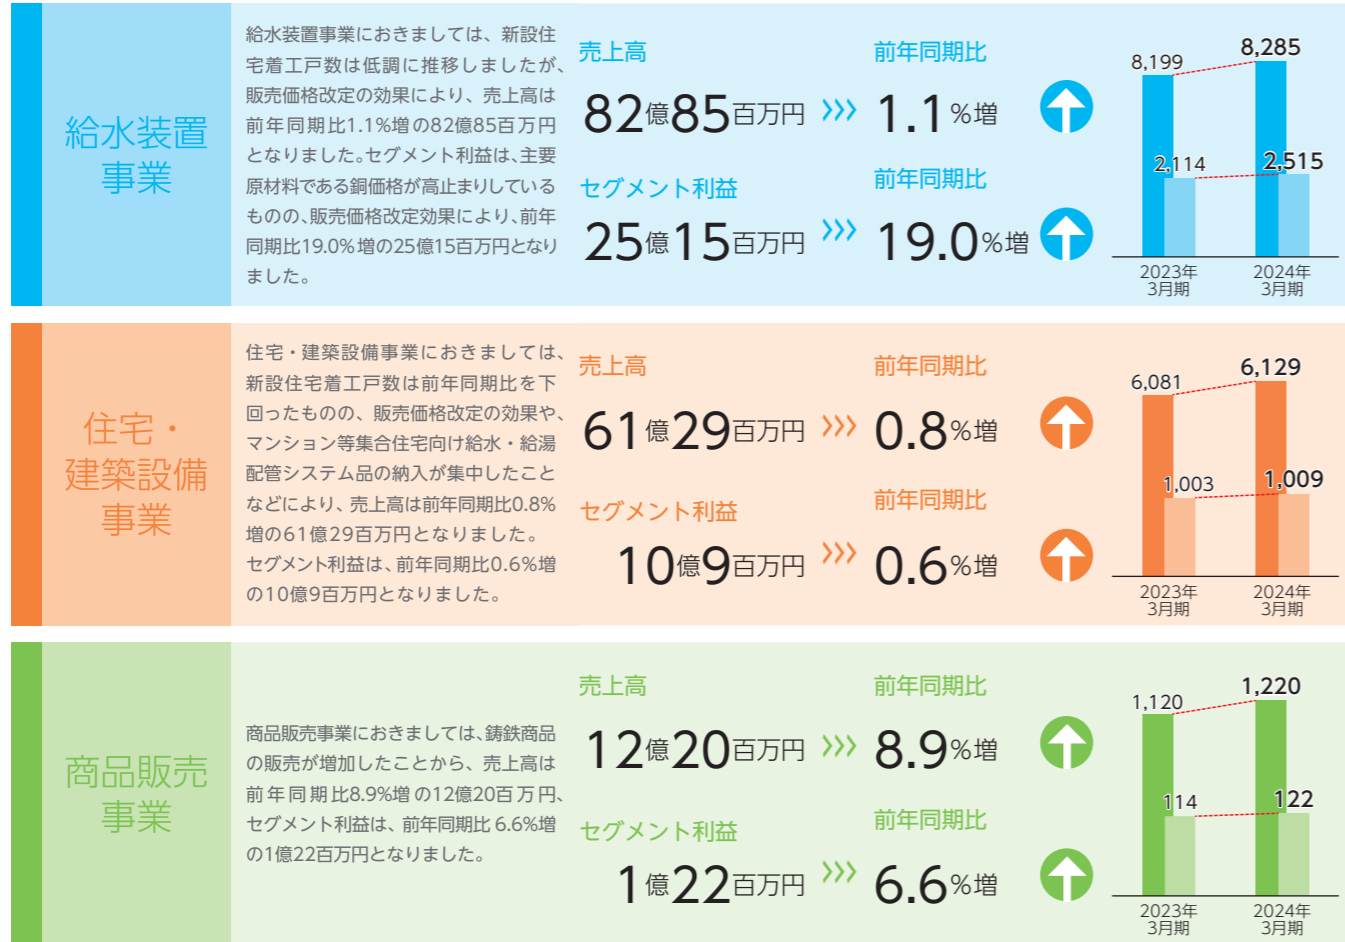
給水装置事業

給水装置事業におきましては、新設住宅着工戸数は低調に推移しましたが、販売価格改定の効果により、売上高は前年同期比1.1%増の82億85百万円となりました。セグメント利益は、主要原材料である銅価格が高止まりしているものの、販売価格改定効果により、前年同期比19.0%増の25億15百万円となりました。

売上高
82億85百万円 ››› 前年同期比 1.1%増

セグメント利益
25億15百万円 ››› 前年同期比 19.0%増

8,199
8,285
2,114
2,515
2023年3月期
2024年3月期

住宅・建築設備事業

住宅・建築設備事業におきましては、新設住宅着工戸数は前年同期比を下回ったものの、販売価格改定の効果や、マンション等集合住宅向け給水・給湯配管システム品の納入が集中したことなどにより、売上高は前年同期比0.8%増の61億29百万円となりました。セグメント利益は、前年同期比0.6%増の10億9百万円となりました。

売上高
61億29百万円 ››› 前年同期比 0.8%増

セグメント利益
10億9百万円 ››› 前年同期比 0.6%増

6,081
6,129
1,003
1,009
2023年3月期
2024年3月期

商品販売事業

商品販売事業におきましては、鋳鉄商品の販売が増加したことから、売上高は前年同期比8.9%増の12億20百万円、セグメント利益は、前年同期比6.6%増の1億22百万円となりました。

売上高
12億20百万円 ››› 前年同期比 8.9%増

セグメント利益
1億22百万円 ››› 前年同期比 6.6%増

1,120
1,220
114
122
2023年3月期
2024年3月期